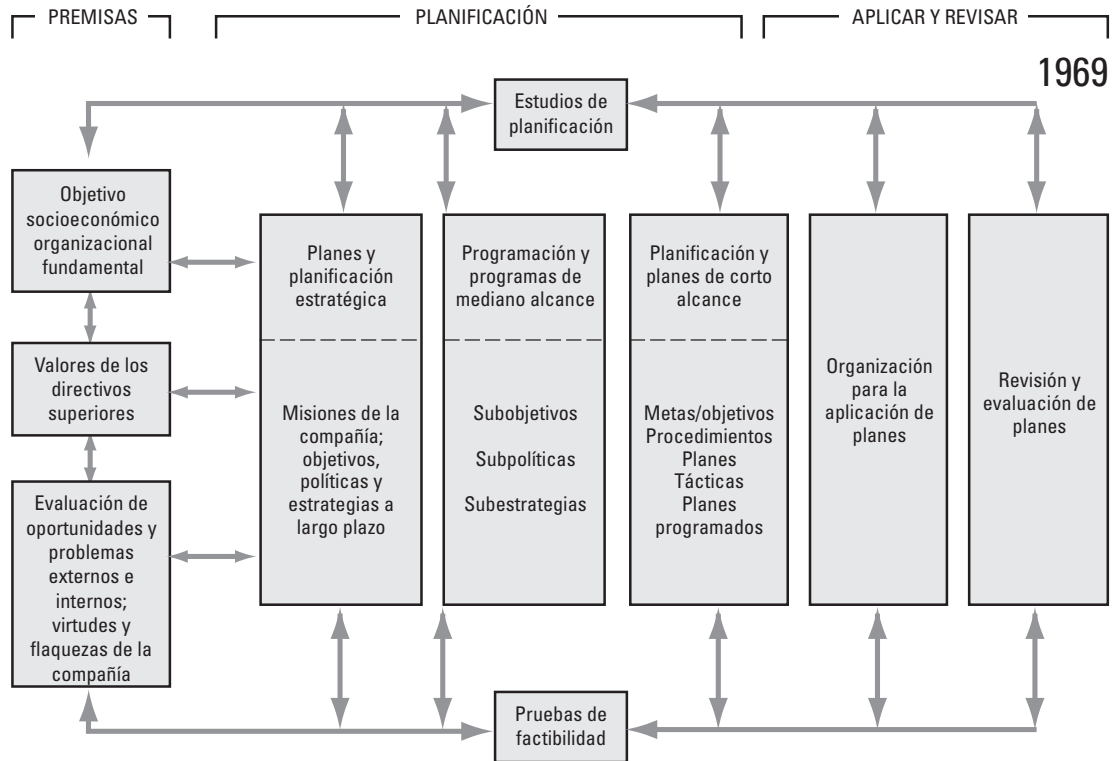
PREMISAS

PLANIFICACIÓN

APLICAR Y REVISAR

1969

Estudios de planificación

Objetivo socioeconómico organizacional fundamental

Valores de los directivos superiores

Evaluación de oportunidades y problemas externos e internos; virtudes y flaquezas de la compañía

Planes y planificación estratégica

Misiones de la compañía; objetivos, políticas y estrategias a largo plazo

Programación y programas de mediano alcance

Subobjetivos

Subpolíticas

Subestrategias

Planificación y planes de corto alcance

Metas/objetivos
Procedimientos
Planes
Tácticas
Planes programados

Organización para la aplicación de planes

Revisión y evaluación de planes

Pruebas de factibilidad